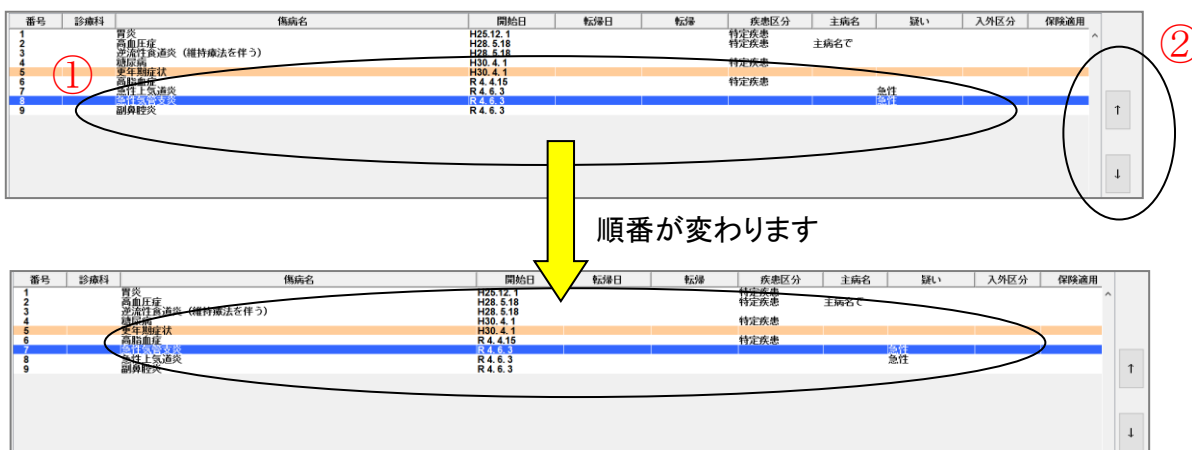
| 番号 | 診療科 | 傷病名 | 開始日 | 転帰日 | 転帰 | 疾患区分 | 主病名 | 疑い | 入外区分 | 保険適用 |
|---|---|---|---|---|---|---|---|---|---|---|
| 1 | | 胃炎 | H25.12. 1 | | | 特定疾患 | | | | |
| 2 | | 高血圧症 | H28. 5.18 | | | 特定疾患 | 主病名で | | | |
| 3 | | 逆流性食道炎（維持療法を伴う） | H28. 5.18 | | | | | | | |
| 4 | | 糖尿病 | H30. 4. 1 | | | 特定疾患 | | | | |
| 5 | | 更年期症状 | H30. 4. 1 | | | | | | | |
| 6 | | 高脂血症 | R 4. 4.15 | | | 特定疾患 | | | | |
| 7 | | 急性上気道炎 | R 4. 6. 3 | | | | | 急性 | | |
| 8 | | 急性気管支炎 | R 4. 6. 3 | | | | | 急性 | | |
| 9 | | 副鼻腔炎 | R 4. 6. 3 | | | | | | | |

①

②

↑

↓

順番が変わります

| 番号 | 診療科 | 傷病名 | 開始日 | 転帰日 | 転帰 | 疾患区分 | 主病名 | 疑い | 入外区分 | 保険適用 |
|---|---|---|---|---|---|---|---|---|---|---|
| 1 | | 胃炎 | H25.12. 1 | | | 特定疾患 | | | | |
| 2 | | 高血圧症 | H28. 5.18 | | | 特定疾患 | 主病名で | | | |
| 3 | | 逆流性食道炎（維持療法を伴う） | H28. 5.18 | | | | | | | |
| 4 | | 糖尿病 | H30. 4. 1 | | | 特定疾患 | | | | |
| 5 | | 更年期症状 | H30. 4. 1 | | | | | | | |
| 6 | | 高脂血症 | R 4. 4.15 | | | 特定疾患 | | | | |
| 7 | | 急性気管支炎 | R 4. 6. 3 | | | | | 急性 | | |
| 8 | | 急性上気道炎 | R 4. 6. 3 | | | | | 急性 | | |
| 9 | | 副鼻腔炎 | R 4. 6. 3 | | | | | | | |

↑

↓